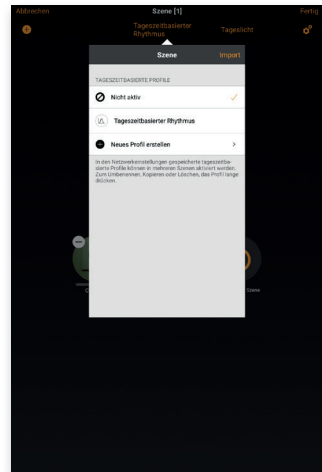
Abbrechen

Szene [1]

Fertig

Tageszeitbasierter Rhythmus

Tageslicht

Szene

Import

TAGESZEITBASIERTE PROFILE

Nicht aktiv

Tageszeitbasierter Rhythmus

Neues Profil erstellen

In den Netzwerkeinstellungen gespeicherte tageszeitbasierte Profile können in mehreren Szenen aktiviert werden. Zum Umbenennen, Kopieren oder Löschen, das Profil lange drücken.

Szene